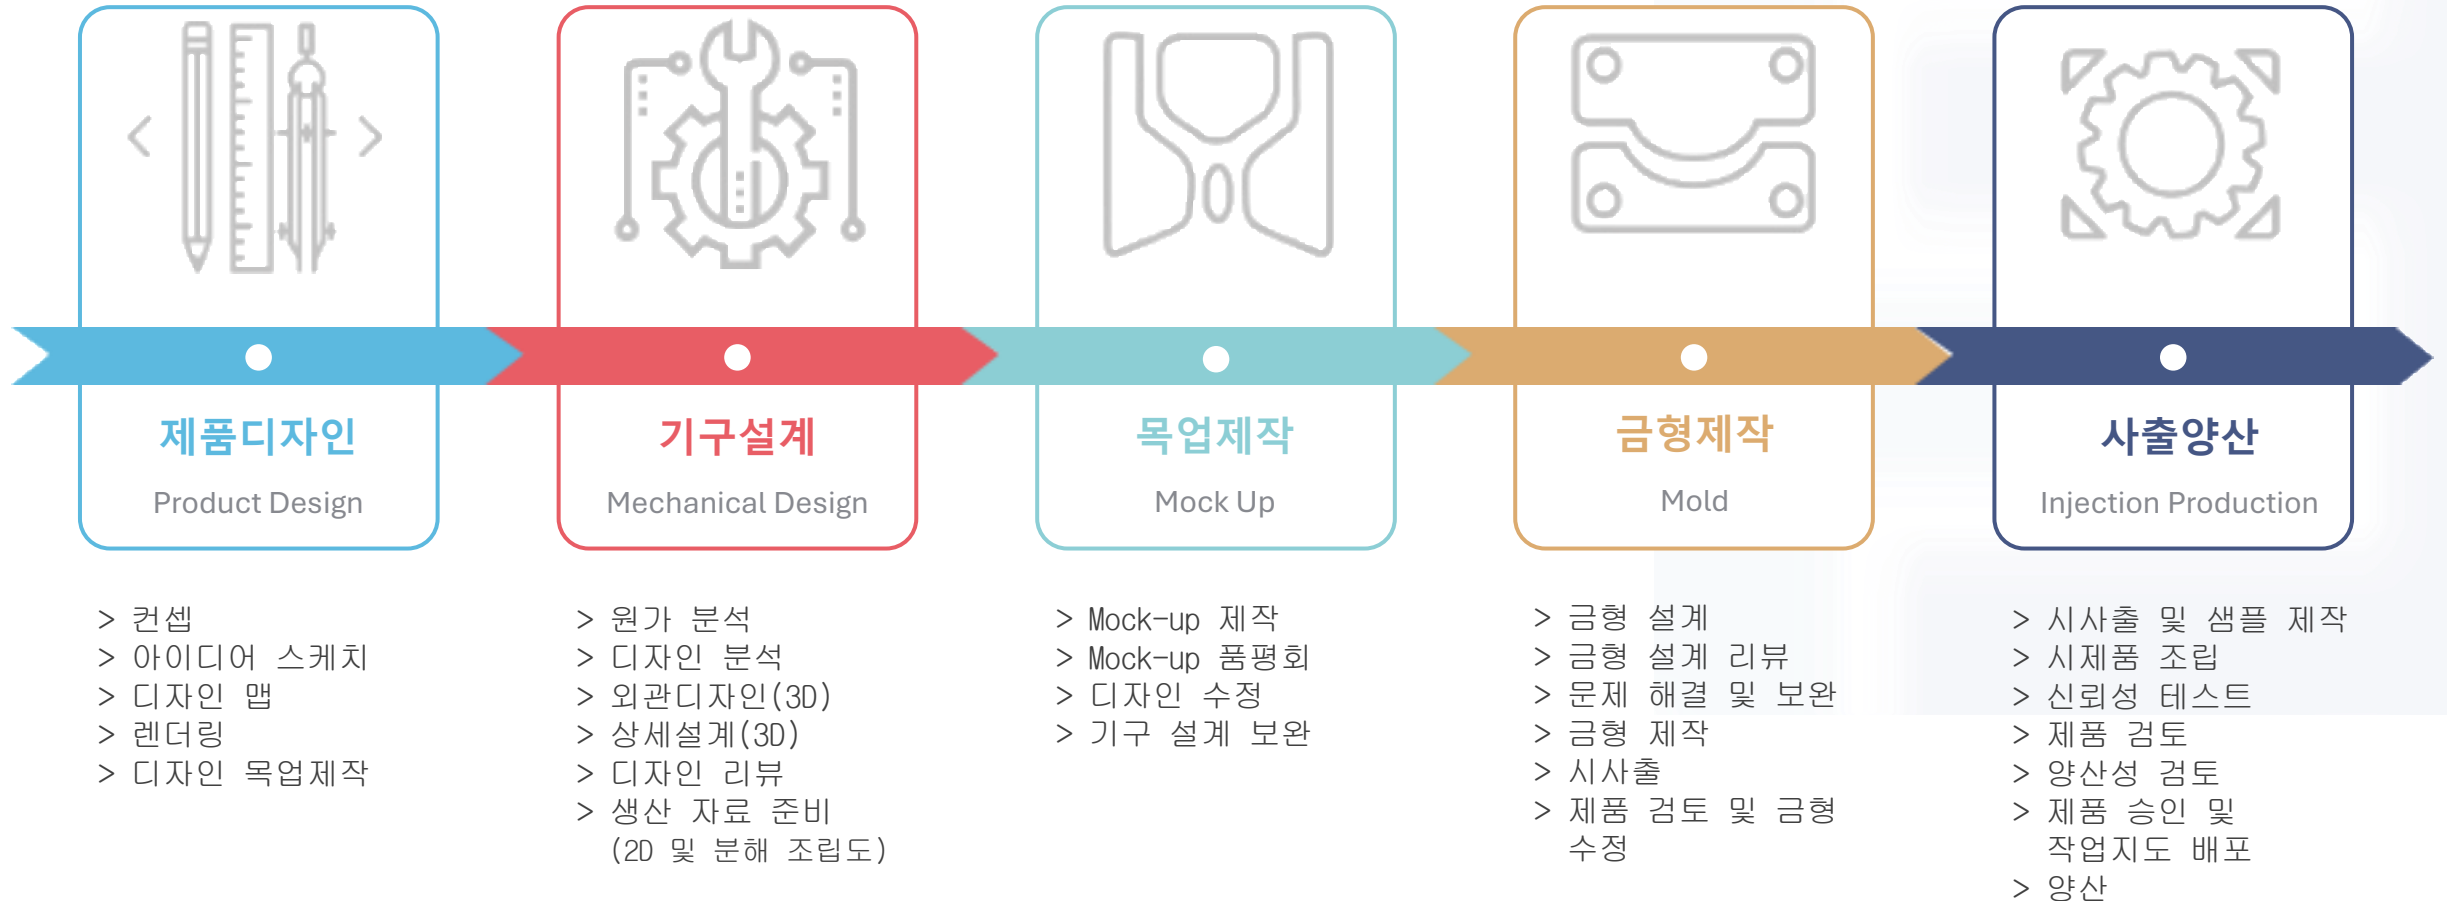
제품디자인

Product Design

기구설계

Mechanical Design

목업제작

Mock Up

금형제작

Mold

사출양산

Injection Production

> 컨셉
> 아이디어 스케치
> 디자인 맵
> 렌더링
> 디자인 목업제작

> 원가 분석
> 디자인 분석
> 외관디자인(3D)
> 상세설계(3D)
> 디자인 리뷰
> 생산 자료 준비 (2D 및 분해 조립도)

> Mock-up 제작
> Mock-up 품평회
> 디자인 수정
> 기구 설계 보완

> 금형 설계
> 금형 설계 리뷰
> 문제 해결 및 보완
> 금형 제작
> 시사출
> 제품 검토 및 금형 수정

> 시사출 및 샘플 제작
> 시제품 조립
> 신뢰성 테스트
> 제품 검토
> 양산성 검토
> 제품 승인 및 작업지도 배포
> 양산